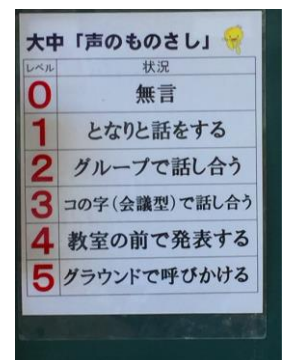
大中「声のものさし」

| レベル | 状況 |
|---|---|
| 0 | 無言 |
| 1 | となりと話をする |
| 2 | グループで話し合う |
| 3 | コの字(会議型)で話し合う |
| 4 | 教室の前で発表する |
| 5 | グラウンドで呼びかける |